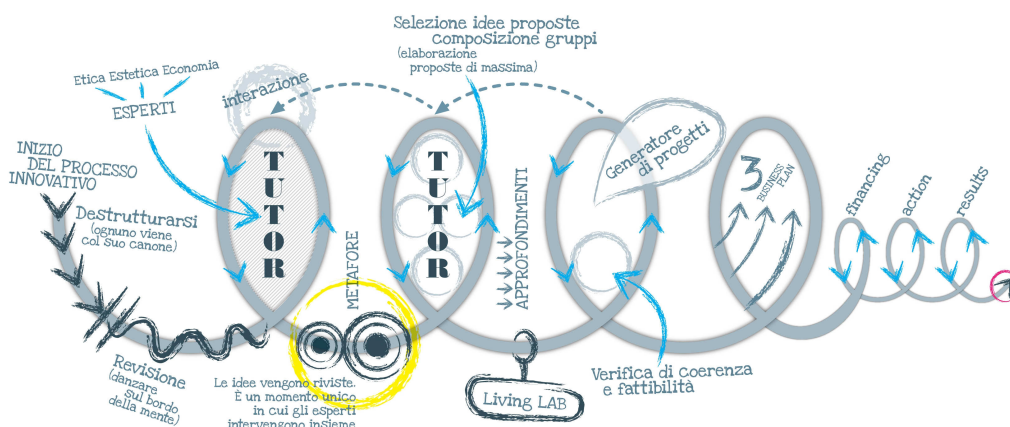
Selezione idee proposte
composizione gruppi
(elaborazione
proposte di massima)

Etica Estetica Economia

ESPERTI

interazione

INIZIO
DEL PROCESSO
INNOVATIVO

Destrutturarsi
(ognuno viene
col suo canone)

TUTOR

METAFORE

TUTOR

APPROFONDIMENTI

Generatore
di progetti

3 BUSINESS PLAN

financing

action

results

Revisione
(danzare
sul bordo
della mente)

Le idee vengono riviste.
È un momento unico
in cui gli esperti
intervengono insieme

Living LAB

Verifica di coerenza
e fattibilità